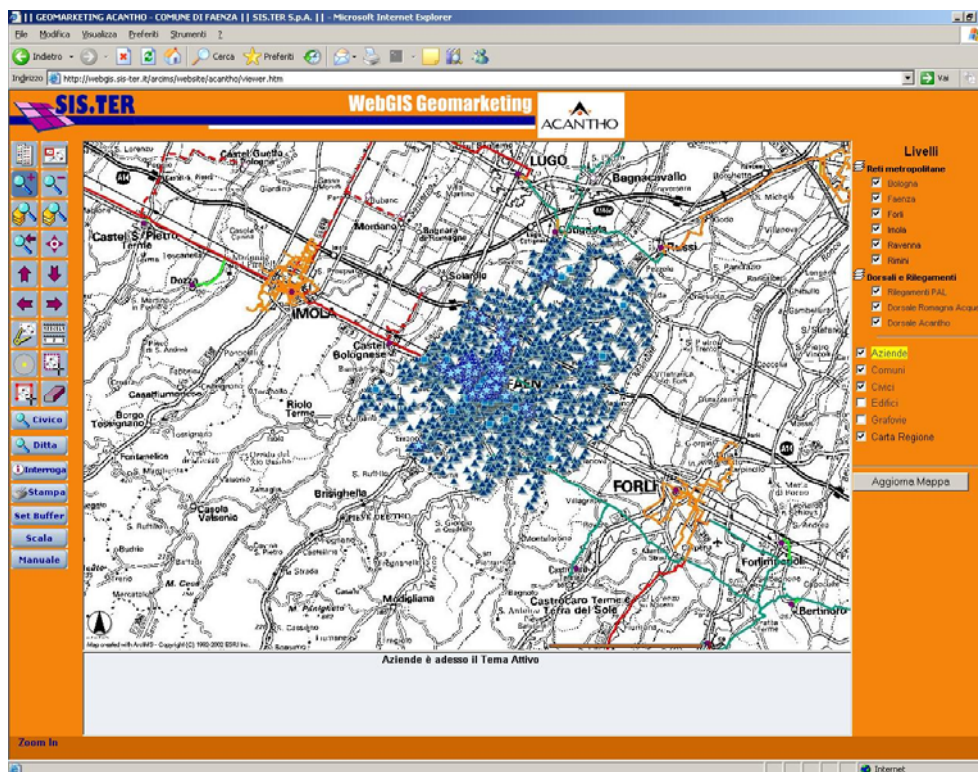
|| GEOMARKETING ACANTHO - COMUNE DI FAENZA || SIS.TER S.p.A. || - Microsoft Internet Explorer

File Modifica Visualizza Preferiti Strumenti ?

Indietro Cerca Preferiti

Indirizzo http://webgis.sis-ter.it/arcims/website/acantho/viewer.htm

Vai

SIS.TER

WebGIS Geomarketing

ACANTHO

Civico

Ditta

Interroga

Stampa

Set Buffer

Scala

Manuale

LUGO

Bagnacavallo

Castel Guelfo

Castel S. Pietro Terme

Mordano

Cotignola

Russi

Solarolo

IMOLA

Castel Bolognese

FAENZA

Riolo Terme

Borgo Tossignano

Fontanelice

Brisighella

Casola Valsenio

FORLI

Castrocaro Terme e Terra del Sole

Modigliana

Forlimpopoli

Bertinoro

Dozza

Map created with ArcIMS - Copyright (C) 1992-2002 ESRI Inc.

Livelli

Reti metropolitane

Bologna

Faenza

Forlì

Imola

Ravenna

Rimini

Dorsali e Rilegamenti

Rilegamenti PAL

Dorsale Romagna Acque

Dorsale Acantho

Aziende

Comuni

Civici

Edifici

Grafovie

Carta Regione

Aggiorna Mappa

Aziende è adesso il Tema Attivo

Zoom In

Internet